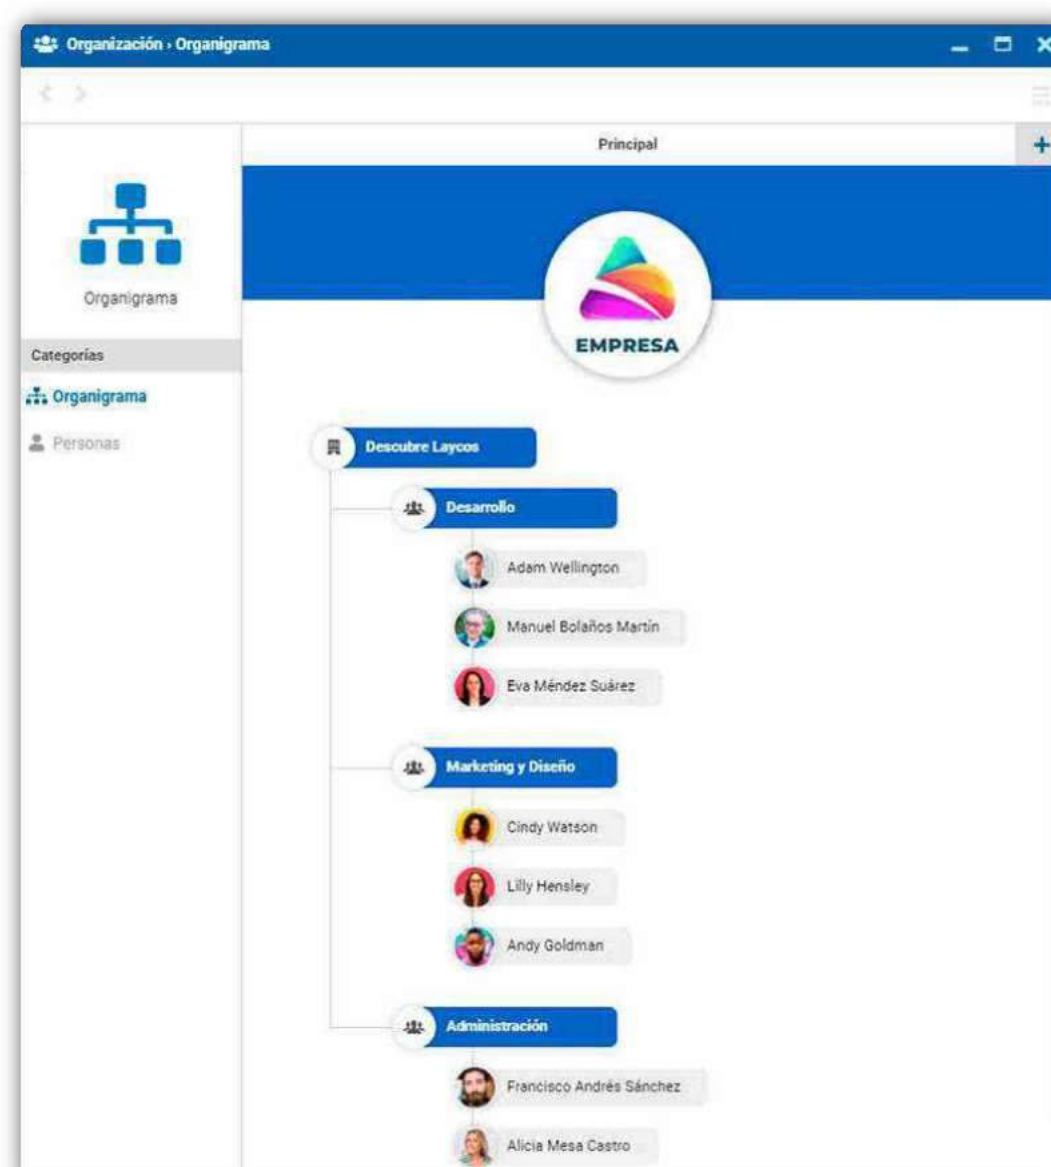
Organización › Organigrama

Principal

+

Organigrama

Categorías

Organigrama

Personas

EMPRESA

Descubre Laycos

Desarrollo

Adam Wellington

Manuel Bolaños Martín

Eva Méndez Suárez

Marketing y Diseño

Cindy Watson

Lilly Hensley

Andy Goldman

Administración

Francisco Andrés Sánchez

Alicia Mesa Castro